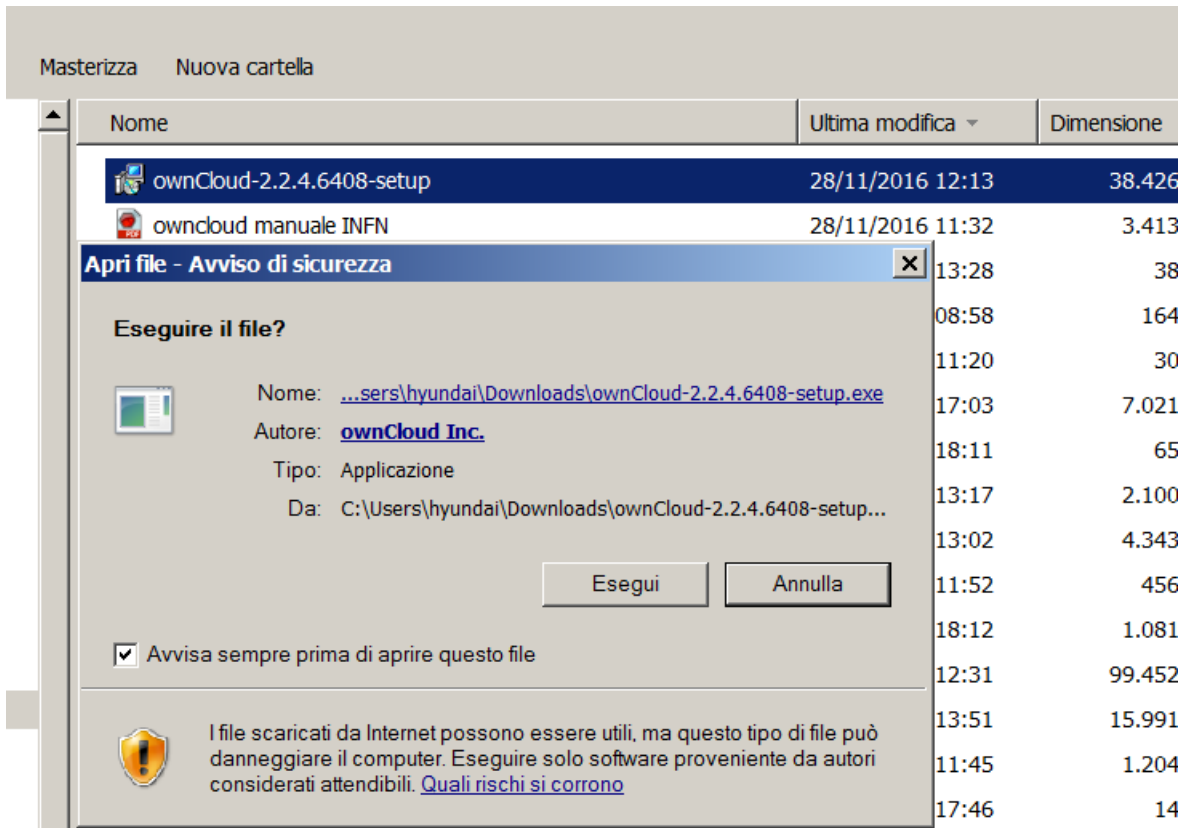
Masterizza Nuova cartella

| Nome | Ultima modifica | Dimensione |
|---|---|---|
| ownCloud-2.2.4.6408-setup | 28/11/2016 12:13 | 38.426 |
| owncloud manuale INFN | 28/11/2016 11:32 | 3.413 |
| | 13:28 | 38 |
| | 08:58 | 164 |
| | 11:20 | 30 |
| | 17:03 | 7.021 |
| | 18:11 | 65 |
| | 13:17 | 2.100 |
| | 13:02 | 4.343 |
| | 11:52 | 456 |
| | 18:12 | 1.081 |
| | 12:31 | 99.452 |
| | 13:51 | 15.991 |
| | 11:45 | 1.204 |
| | 17:46 | 14 |

Apri file - Avviso di sicurezza

Eseguire il file?

Nome: ...sers\hyundai\Downloads\ownCloud-2.2.4.6408-setup.exe
Autore: ownCloud Inc.
Tipo: Applicazione
Da: C:\Users\hyundai\Downloads\ownCloud-2.2.4.6408-setup...

Esegui Annulla

Avvisa sempre prima di aprire questo file

I file scaricati da Internet possono essere utili, ma questo tipo di file può danneggiare il computer. Eseguire solo software proveniente da autori considerati attendibili. Quali rischi si corrono